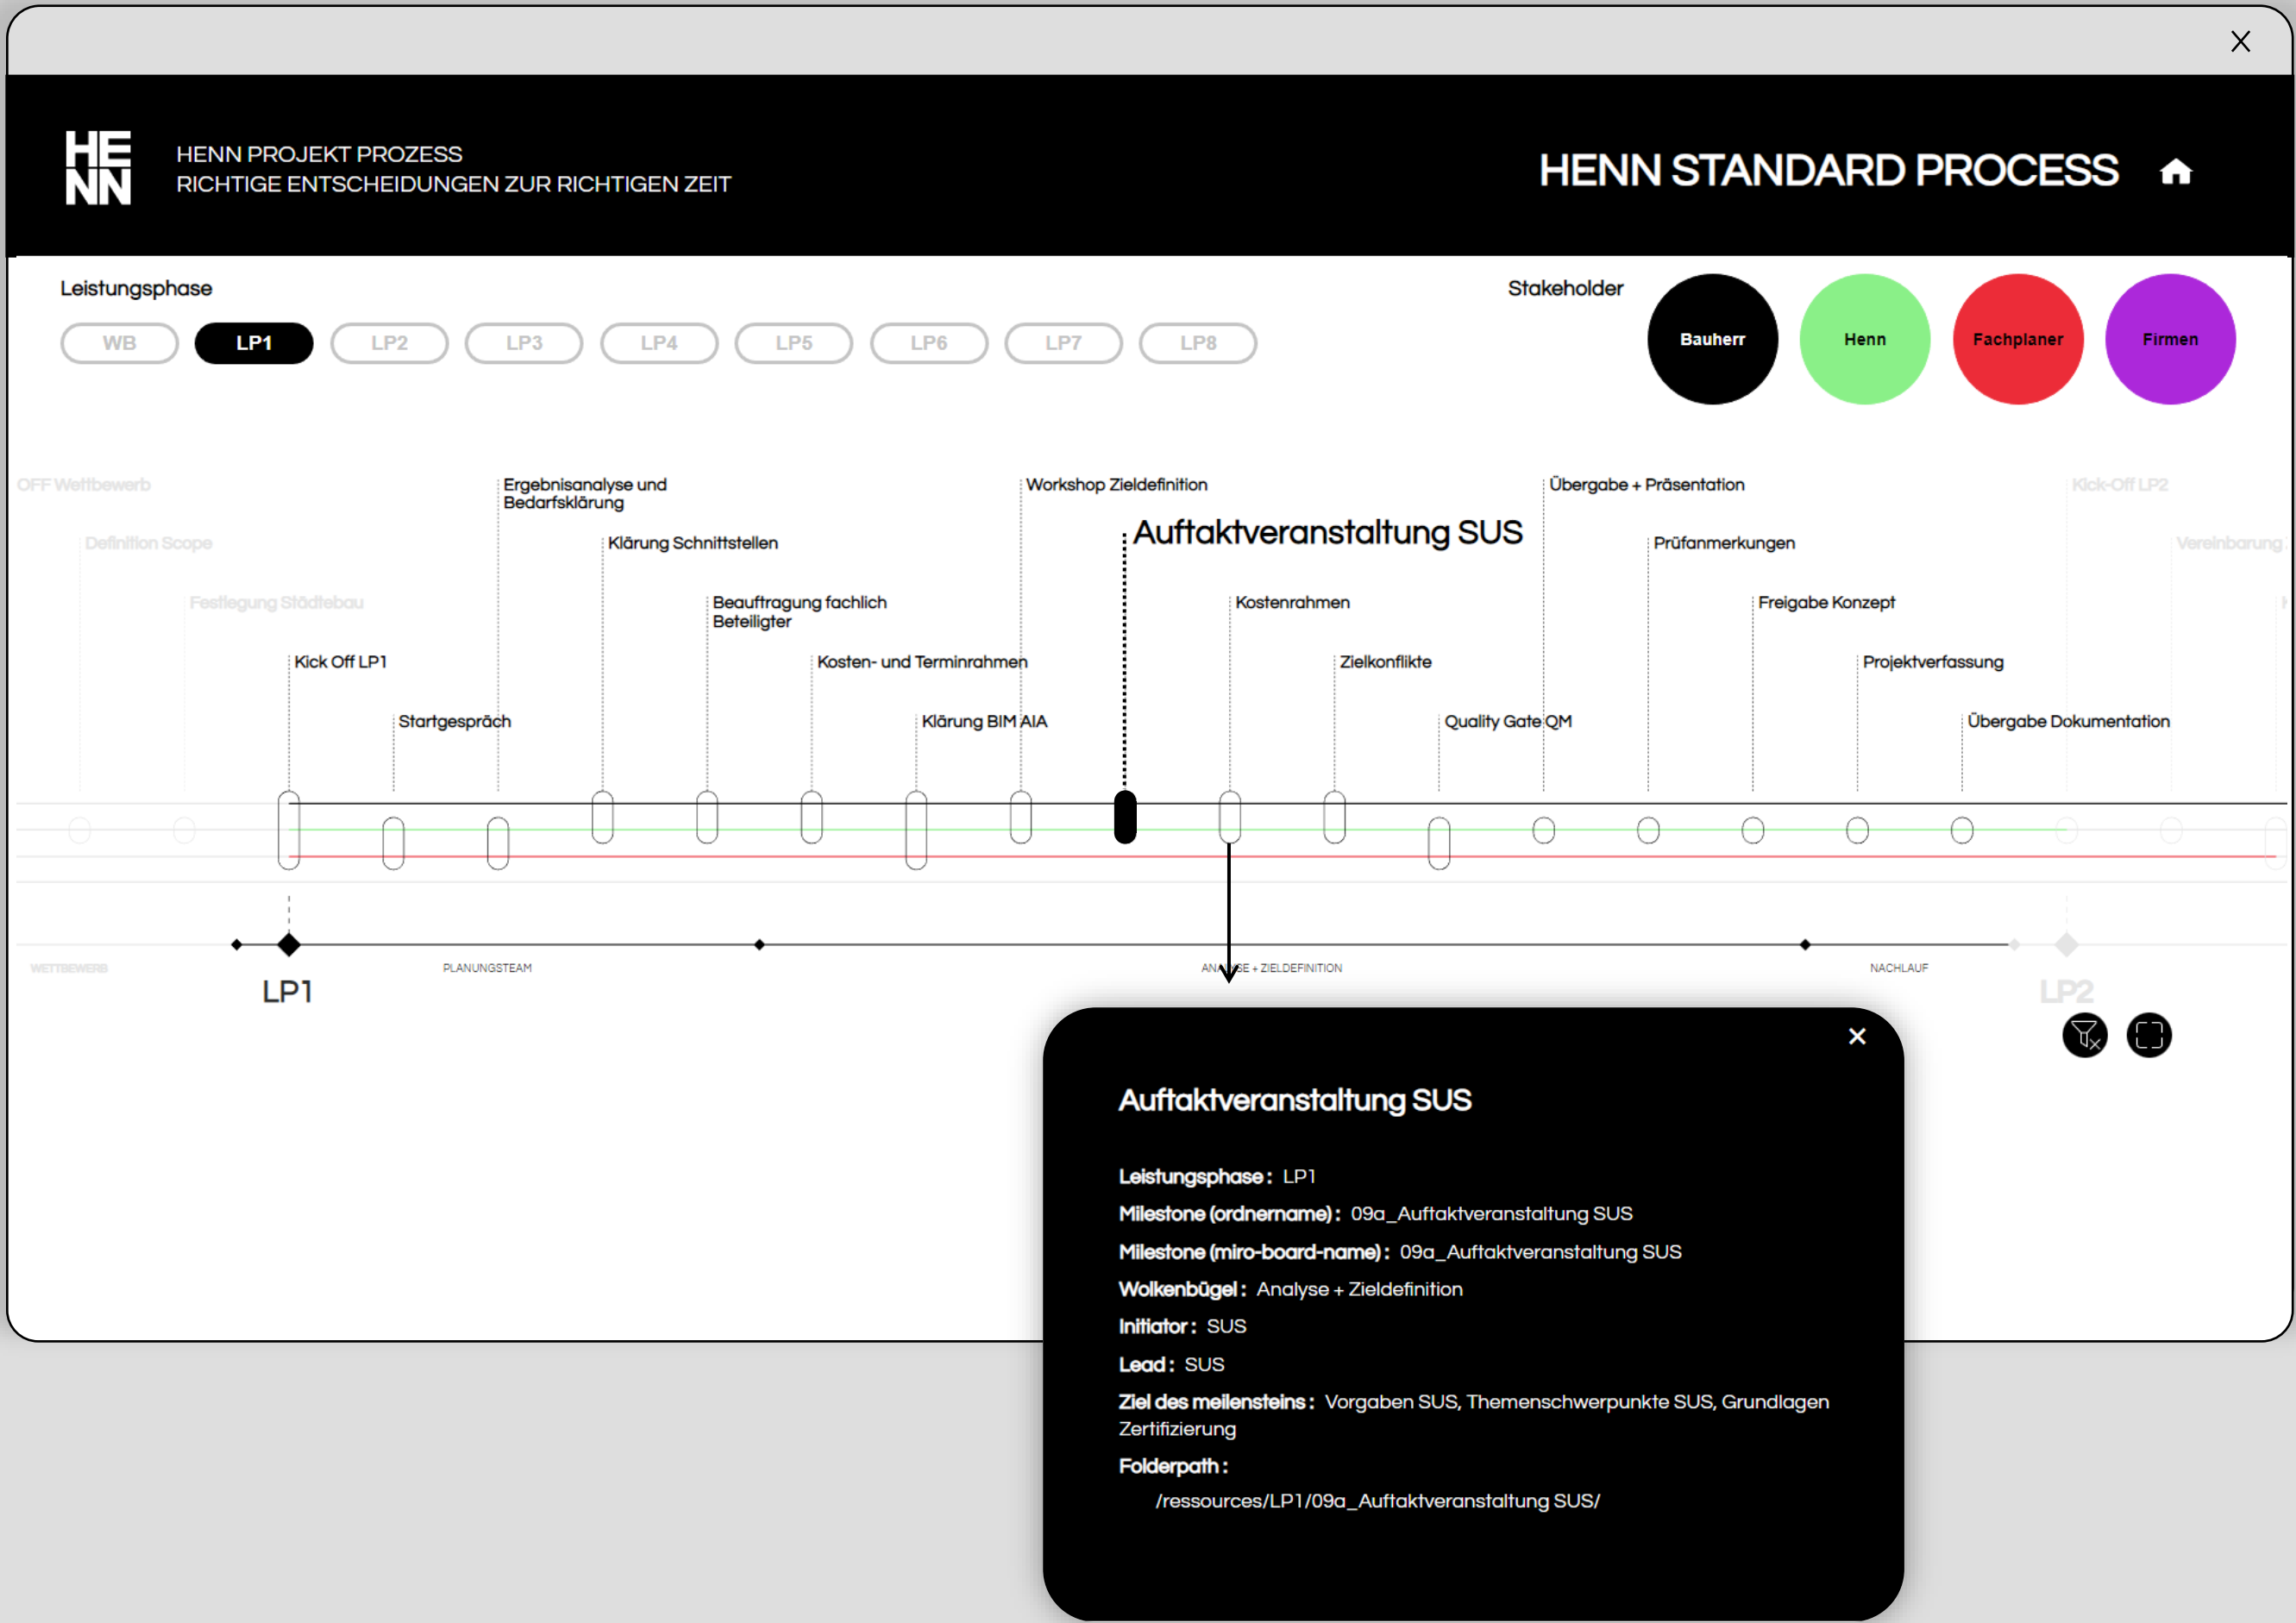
HE
NN

HENN PROJEKT PROZESS
RICHTIGE ENTSCHEIDUNGEN ZUR RICHTIGEN ZEIT

HENN STANDARD PROCESS

Leistungsphase

WB LP1 LP2 LP3 LP4 LP5 LP6 LP7 LP8

Stakeholder

Bauherr Henn Fachplaner Firmen

OFF Wettbewerb
Definition Scope
Festlegung Städtebau
Kick Off LP1
Startgespräch
Ergebnisanalyse und Bedarfsklärung
Klärung Schnittstellen
Beauftragung fachlich Beteiligter
Kosten- und Terminrahmen
Klärung BIM AIA
Workshop Zieldefinition
Auftaktveranstaltung SUS
Kostenrahmen
Zielkonflikte
Quality Gate QM
Übergabe + Präsentation
Prüfanmerkungen
Freigabe Konzept
Projektverfassung
Übergabe Dokumentation
Kick-Off LP2
Vereinbarung

WETTBEWERB
LP1
PLANUNGSTEAM
ANALYSE + ZIELDEFINITION
NACHLAUF
LP2

Auftaktveranstaltung SUS

Leistungsphase: LP1
Milestone (ordnername): 09a_Auftaktveranstaltung SUS
Milestone (miro-board-name): 09a_Auftaktveranstaltung SUS
Wolkenbügel: Analyse + Zieldefinition
Initiator: SUS
Lead: SUS
Ziel des meilensteins: Vorgaben SUS, Themenschwerpunkte SUS, Grundlagen Zertifizierung
Folderpath:
/ressources/LP1/09a_Auftaktveranstaltung SUS/